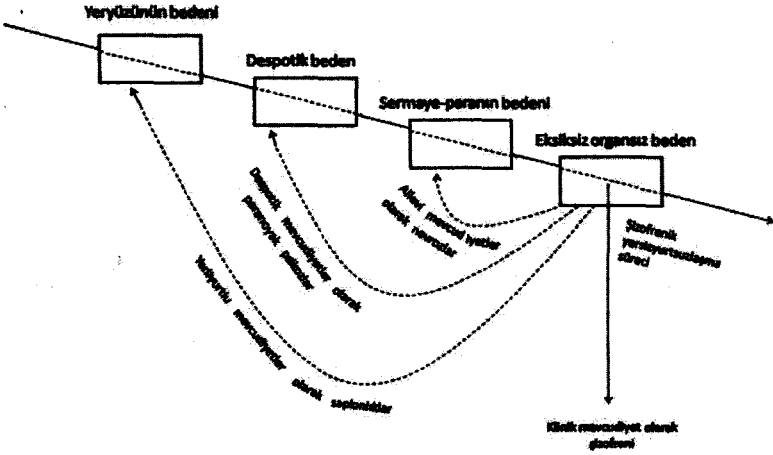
Yeryüzünün bedeni

Despotik beden

Sermaye-paranın bedeni

Eksiksiz organsız beden

Aksi mevcudiyetler olarak nevrozlar

Despotik mevcudiyetler olarak paranoyak patolojiler

Yerliyurtlu mevcudiyetler olarak sapkınlıklar

Şizofrenik yersizyurtsuzlaşma süreci

Klinik mevcudiyet olarak şizofreni